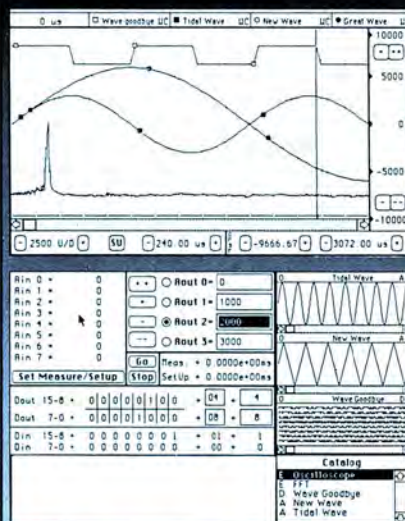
0 us | Wave Goodbye UC | Tidal Wave UC | New Wave UC | Great Wave

10000
5000
0
-5000
-10000

2500 U/D | SU | 240.00 us | -9666.67 | 3072.00 us

Ain 0 = 0
Ain 1 = 0
Ain 2 = 0
Ain 3 = 0
Ain 4 = 0
Ain 5 = 0
Ain 6 = 0
Ain 7 = 0

Aout 0= 0
Aout 1= 1000
Aout 2= 2000
Aout 3= 3000

Go | Meas. = 0.0000e+00ms
Stop | SetUp = 0.0000e+00ms

Set Measure/Setup

Dout 15-8 = 0 0 0 0 0 1 0 0 = 04 = 4
Dout 7-0 = 0 0 0 0 1 0 0 0 = 08 = 8

Din 15-8 = 0 0 0 0 0 0 0 1 = 01 = 1
Din 7-0 = 0 0 0 0 0 0 0 0 = 00 = 0

Tidal Wave
New Wave
Wave Goodbye

Catalog
E Oscilloscope
E FFT
D Wave Goodbye
A New Wave
A Tidal Wave